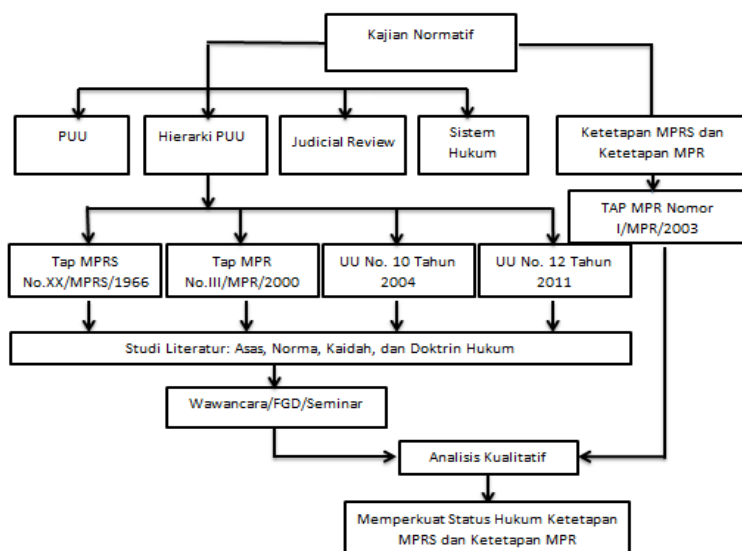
Kajian Normatif

PUU

Hierarki PUU

Judicial Review

Sistem Hukum

Ketetapan MPRS dan Ketetapan MPR

TAP MPR Nomor I/MPR/2003

Tap MPRS No.XX/MPRS/1966

Tap MPR No.III/MPR/2000

UU No. 10 Tahun 2004

UU No. 12 Tahun 2011

Studi Literatur: Asas, Norma, Kaidah, dan Doktrin Hukum

Wawancara/FGD/Seminar

Analisis Kualitatif

Memperkuat Status Hukum Ketetapan MPRS dan Ketetapan MPR